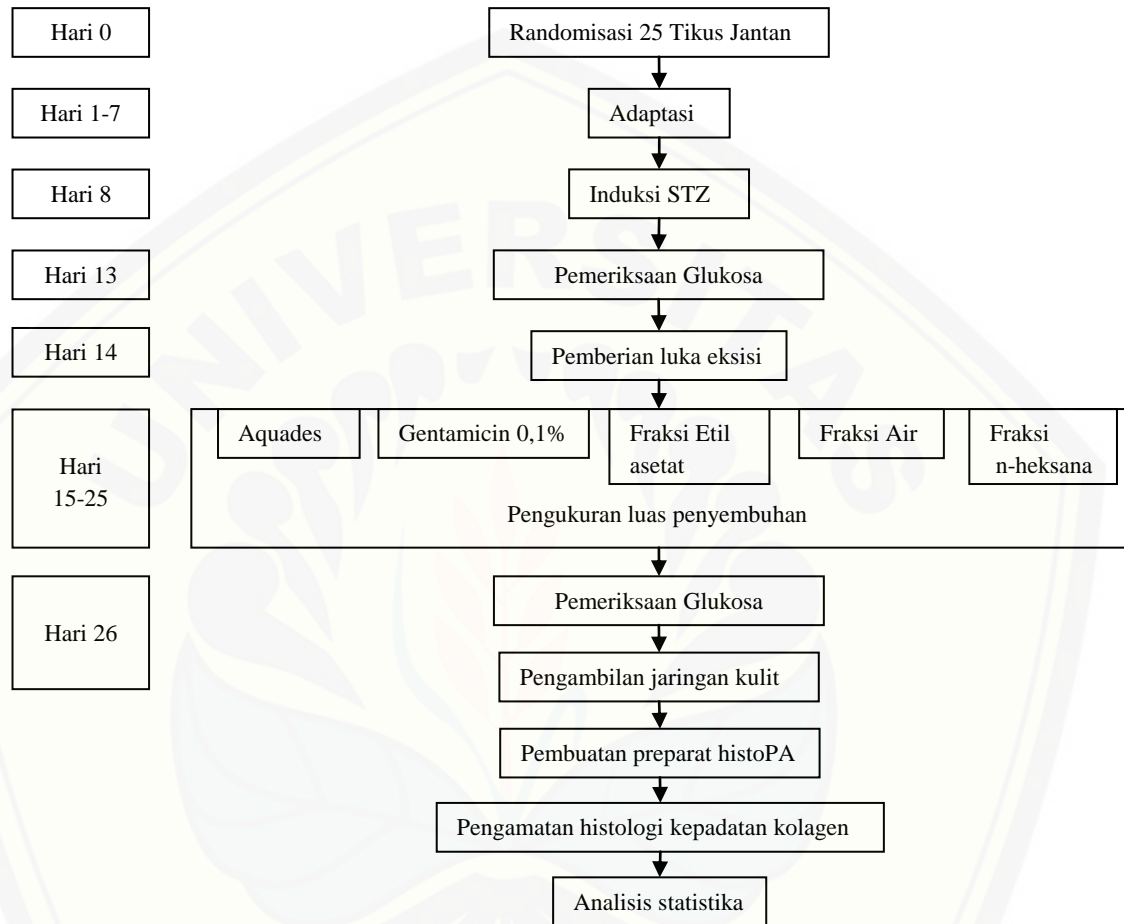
Hari 0

Randomisasi 25 Tikus Jantan

Hari 1-7

Adaptasi

Hari 8

Induksi STZ

Hari 13

Pemeriksaan Glukosa

Hari 14

Pemberian luka eksisi

Hari 15-25

Aquades

Gentamicin 0,1%

Fraksi Etil asetat

Fraksi Air

Fraksi n-heksana

Pengukuran luas penyembuhan

Hari 26

Pemeriksaan Glukosa

Pengambilan jaringan kulit

Pembuatan preparat histoPA

Pengamatan histologi kepadatan kolagen

Analisis statistika